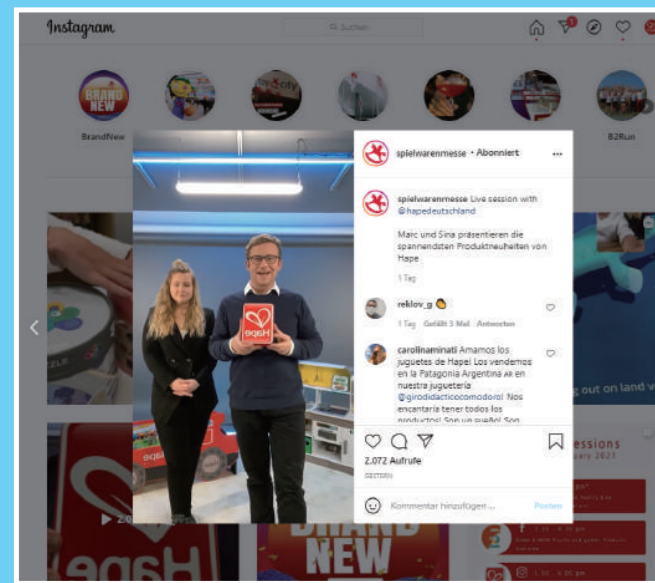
Instagram

Suchen

BrandNew

B2Run

spielwarenmesse • Abonniert

spielwarenmesse Live session with @hapedeutschland

Marc und Sina präsentieren die spannendsten Produktneuheiten von Hape

1 Tag

reklov_g

1 Tag Gefällt 3 Mal Antworten

carolinaminati Amamos los juguetes de Hape! Los vendemos en la Patagonia Argentina en nuestra juguetería @girodidacticocomodoro! Nos encantaría tener todos los productos! Son un sueño! Son

2.072 Aufrufe

GESTERN

Kommentar hinzufügen ...

Posten

g out on land v

essions

ary 2021

Hape

BRAND NEW

Hape